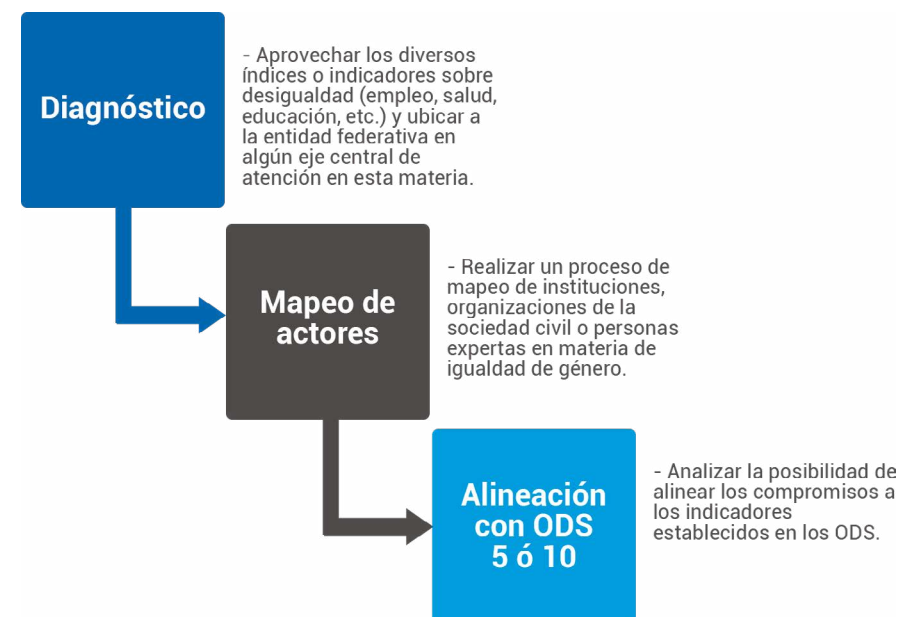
Diagnóstico

- Aprovechar los diversos índices o indicadores sobre desigualdad (empleo, salud, educación, etc.) y ubicar a la entidad federativa en algún eje central de atención en esta materia.

Mapeo de actores

- Realizar un proceso de mapeo de instituciones, organizaciones de la sociedad civil o personas expertas en materia de igualdad de género.

Alineación con ODS 5 ó 10

- Analizar la posibilidad de alinear los compromisos a los indicadores establecidos en los ODS.